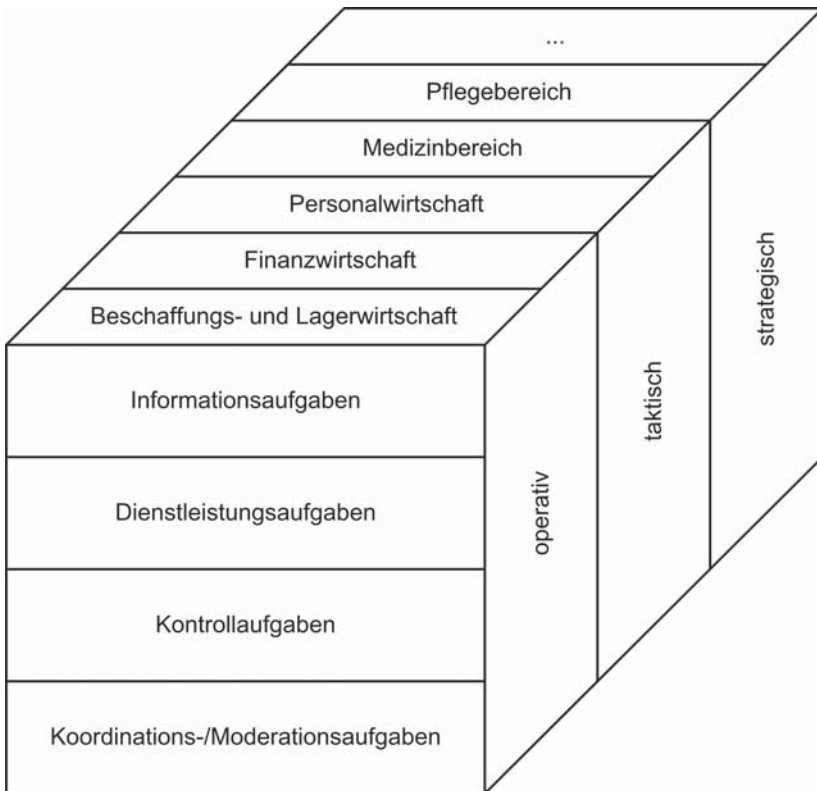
...

Pflegebereich

Medizinbereich

Personalwirtschaft

Finanzwirtschaft

Beschaffungs- und Lagerwirtschaft

Informationsaufgaben

Dienstleistungsaufgaben

Kontrollaufgaben

Koordinations-/Moderationsaufgaben

operativ

taktisch

strategisch